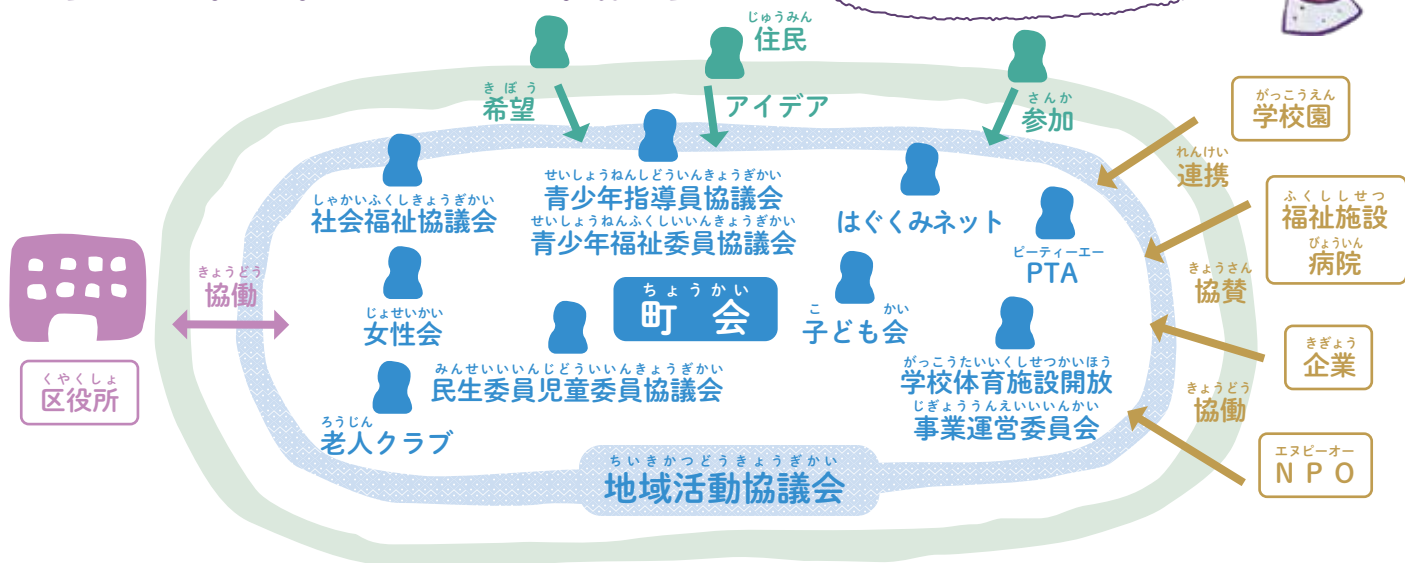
じゅうみん
住民

きぼう
希望

アイデア

さんか
参加

がっこうえん
学校園

れんけい
連携

ふくししせつ
福祉施設
びょういん
病院

きょうさん
協賛

きぎょう
企業

きょうどう
協働

エヌピーオー
NPO

せいしょうねんしどういんきょうぎかい
青少年指導員協議会
せいしょうねんふくしいいんきょうぎかい
青少年福祉委員協議会

しゃかいふくしきょうぎかい
社会福祉協議会

はぐくみネット

ピーティーエー
PTA

じょせいかい
女性会

ちょうかい
町会

こ かい
子ども会

みんせいいいんじどういいんきょうぎかい
民生委員児童委員協議会

がっこうたいいくしせつかいほう
学校体育施設開放
じぎょううんえいいいんかい
事業運営委員会

ろうじん
老人クラブ

ちいきかつどうきょうぎかい
地域活動協議会

きょうどう
協働

くやくしょ
区役所